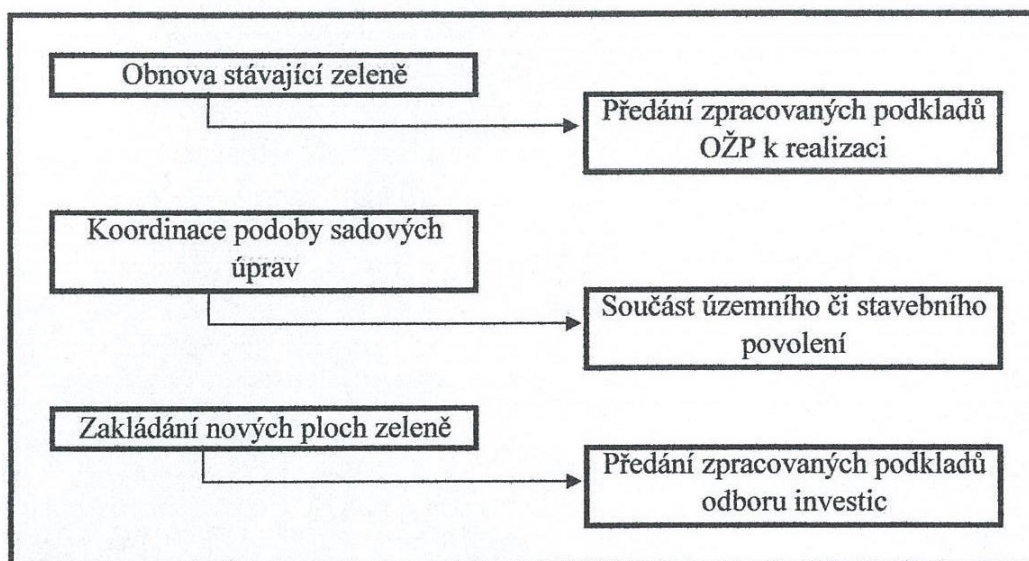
Obnova stávající zeleně

Předání zpracovaných podkladů OŽP k realizaci

Koordinace podoby sadových úprav

Součást územního či stavebního povolení

Zakládání nových ploch zeleně

Předání zpracovaných podkladů odboru investic